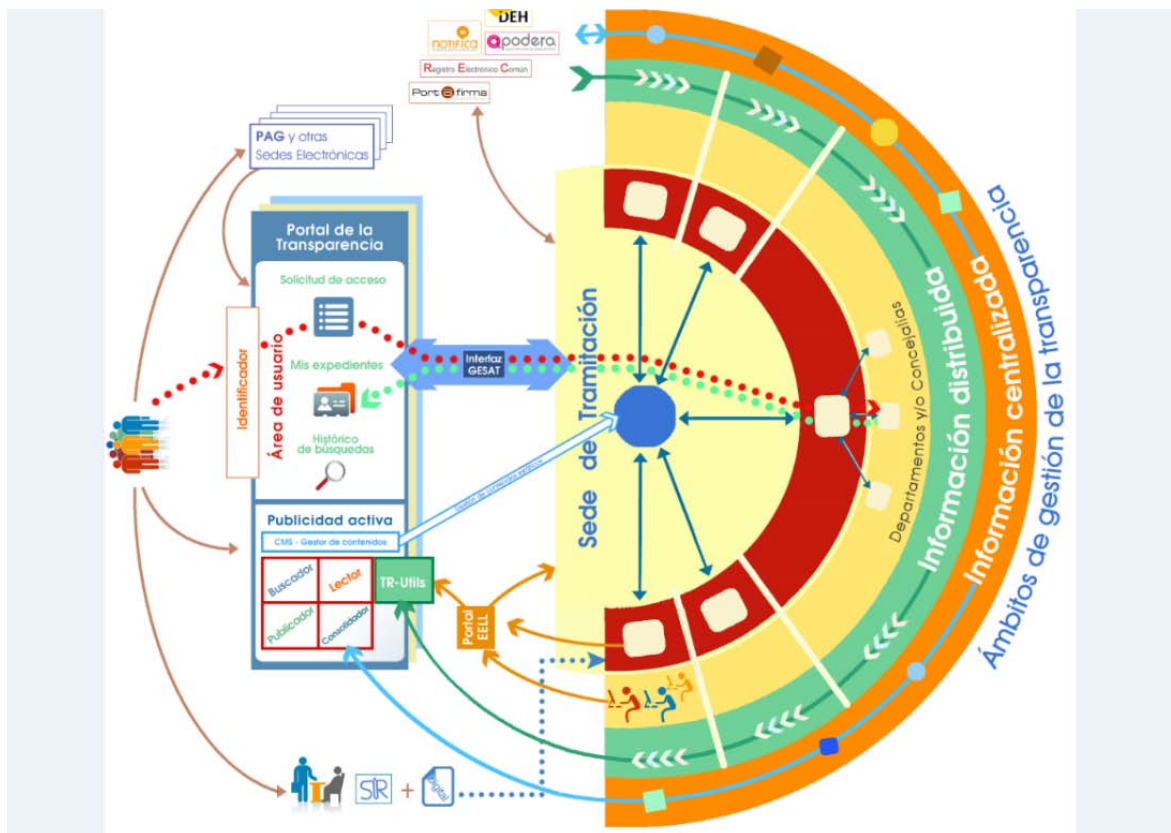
DEH
notifica
apodera
Registro Electrónico Común
Port@firma

PAG y otras Sedes Electrónicas

Portal de la Transparencia

Solicitud de acceso
Mis expedientes
Histórico de búsquedas

Identificador
Área de usuario

Interfaz GESAT

Publicidad activa
CMS - Gestor de contenidos
Buscador
Lector
Publicador
Consolidador
TR-Utils
Portal EELL

Sede de Tramitación
Departamentos y/o Concejalías
Información distribuida
Información centralizada
Ámbitos de gestión de la transparencia

STR
+
Digital